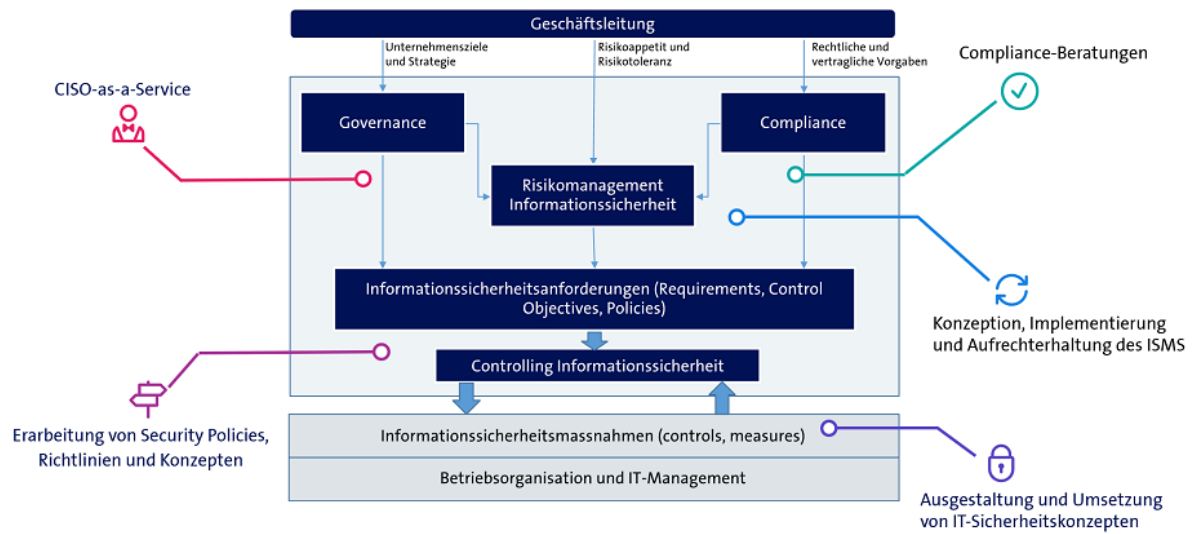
Geschäftsleitung

Unternehmensziele und Strategie

Risikoappetit und Risikotoleranz

Rechtliche und vertragliche Vorgaben

CISO-as-a-Service

Compliance-Beratungen

Governance

Compliance

Risikomanagement Informationssicherheit

Informationssicherheitsanforderungen (Requirements, Control Objectives, Policies)

Konzeption, Implementierung und Aufrechterhaltung des ISMS

Controlling Informationssicherheit

Erarbeitung von Security Policies, Richtlinien und Konzepten

Informationssicherheitsmassnahmen (controls, measures)

Betriebsorganisation und IT-Management

Ausgestaltung und Umsetzung von IT-Sicherheitskonzepten